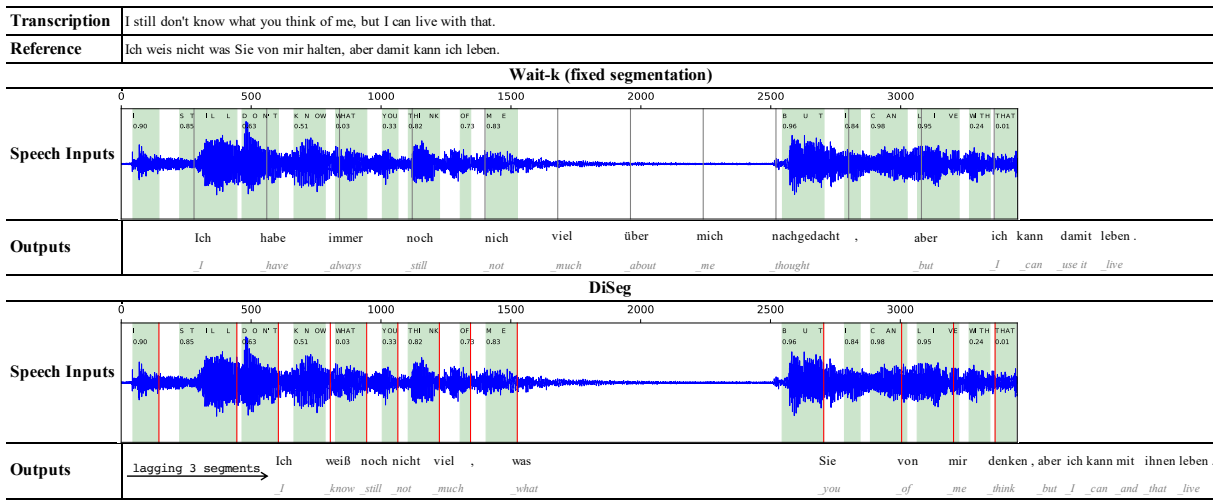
| Transcription | I still don't know what you think of me, but I can live with that. |
|---|---|
| Reference | Ich weis nicht was Sie von mir halten, aber damit kann ich leben. |

Wait-k (fixed segmentation)

0 500 1000 1500 2000 2500 3000

I 0.90 S T I L L 0.85 D O N' T 0.63 K N OW 0.51 WHAT 0.03 YOU 0.33 THI NK 0.82 OF 0.73 M E 0.83 B U T 0.96 I 0.84 C AN 0.98 L I VE 0.95 WI TH 0.24 THAT 0.01

Speech Inputs

Outputs

Ich habe immer noch nich viel über mich nachgedacht , aber ich kann damit leben .

_I _have _always _still _not _much _about _me _thought _but _I _can _use it _live

DiSeg

0 500 1000 1500 2000 2500 3000

I 0.90 S T I L L 0.85 D O N' T 0.63 K N OW 0.51 WHAT 0.03 YOU 0.33 THI NK 0.82 OF 0.73 M E 0.83 B U T 0.96 I 0.84 C AN 0.98 L I VE 0.95 WI TH 0.24 THAT 0.01

Speech Inputs

Outputs

lagging 3 segments

Ich weiß noch nicht viel , was Sie von mir denken , aber ich kann mit ihnen leben .

_I _know _still _not _much _what _you _of _me _think _but _I _can _and _that _live